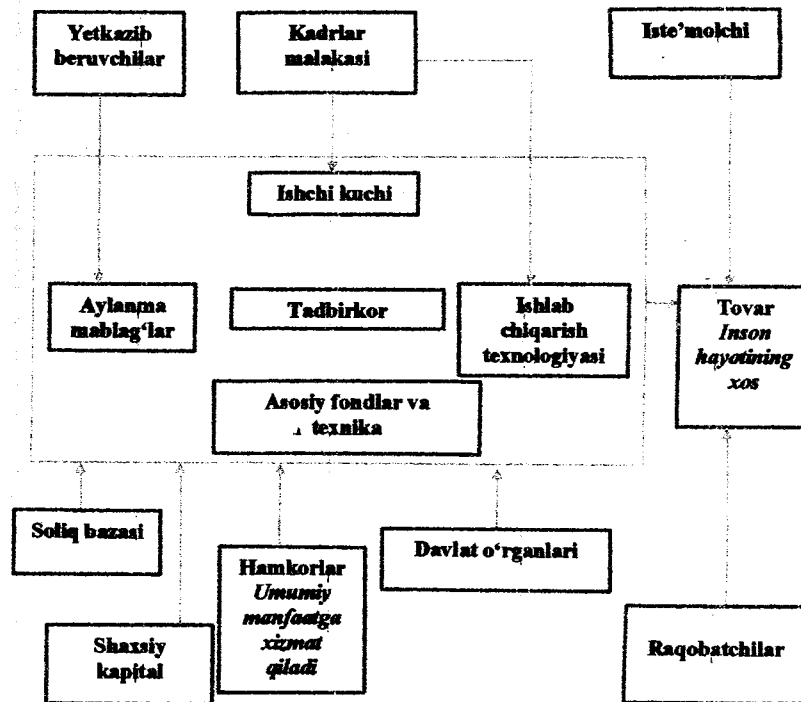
Yetkazib beruvchilar

Kadrlar malakasi

Iste'molchi

Ishchi kuchi

Aylanma mablag'lar

Tadbirkor

Ishlab chiqarish texnologiyasi

Tovar
Inson hayotining xos

Asosiy fondlar va texnika

Soliq bazasi

Hamkorlar
Umumiy manfaatga xizmat qiladi

Davlat o'rganlari

Shaxsiy kapital

Raqobatchilar